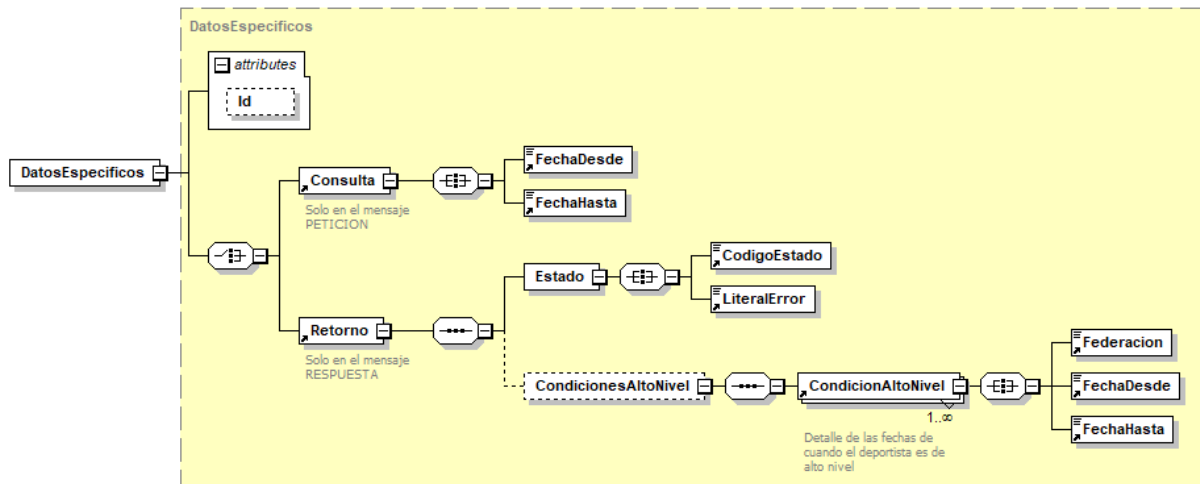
DatosEspecificos

attributes

Id

DatosEspecificos

Consulta

Solo en el mensaje PETICION

FechaDesde

FechaHasta

Estado

CodigoEstado

LiteralError

Retorno

Solo en el mensaje RESPUESTA

CondicionesAltoNivel

CondicionAltoNivel

1..∞

Detalle de las fechas de cuando el deportista es de alto nivel

Federacion

FechaDesde

FechaHasta